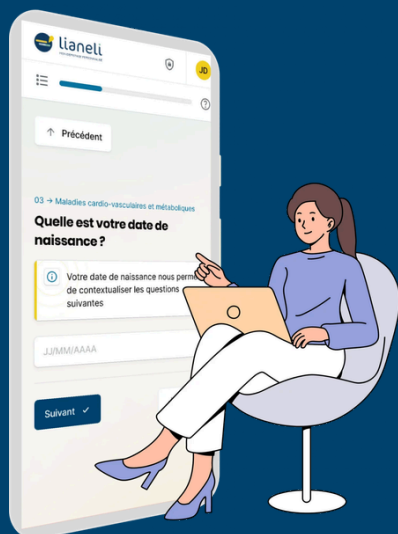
lianeli

JD

↑ Précédent

03 → Maladies cardio-vasculaires et métaboliques

Quelle est votre date de naissance ?

Votre date de naissance nous perme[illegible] de contextualiser les questions suivantes

JJ/MM/AAAA

Suivant ✓